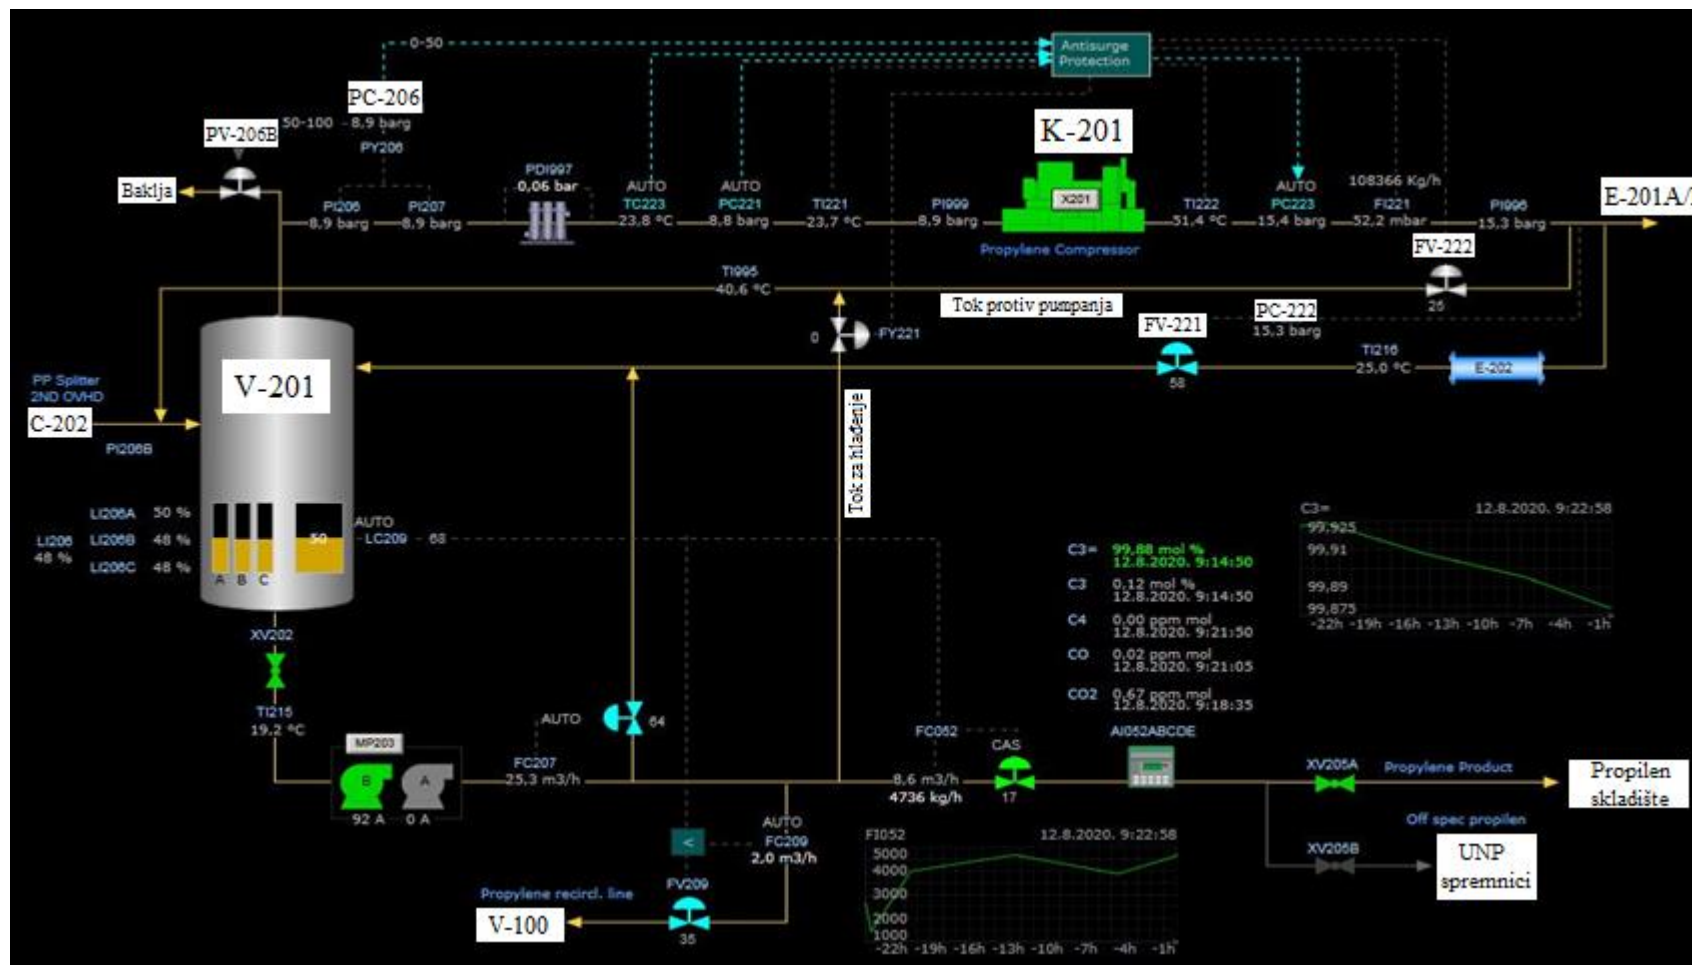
0-50
Antisurge Protection
PC-206
PV-206B
50-100
8,9 barg
PY206
K-201
Baklja
PI206
8,9 barg
PI207
8,9 barg
PDI997
0,06 bar
AUTO
TC223
23,8 °C
AUTO
PC221
8,8 barg
TI221
23,7 °C
PI999
8,9 barg
X201
Propylene Compressor
TI222
51,4 °C
AUTO
PC223
15,4 barg
108366 Kg/h
FI221
52,2 mbar
PI996
15,3 barg
E-201A/
FV-222
25
TI995
40,6 °C
Tok protiv pumpanja
0
FY221
FV-221
PC-222
15,3 barg
TI216
25,0 °C
E-202
58
PP Splitter 2ND OVHD
V-201
C-202
PI206B
Tok za hlađenje
LI206A 50 %
LI206 48 %
LI206B 48 %
LI206C 48 %
A B C
50
AUTO
LC209
68
C3= 99,88 mol % 12.8.2020. 9:14:50
C3 0,12 mol % 12.8.2020. 9:14:50
C4 0,00 ppm mol 12.8.2020. 9:21:50
CO 0,02 ppm mol 12.8.2020. 9:21:05
CO2 0,67 ppm mol 12.8.2020. 9:18:35
C3=
12.8.2020. 9:22:58
99,925
99,91
99,89
99,875
-22h -19h -16h -13h -10h -7h -4h -1h
XV202
TI215
19,2 °C
MP203
B A
92 A 0 A
AUTO
FC207
25,3 m3/h
64
FC052
CAS
8,6 m3/h
4736 kg/h
17
AI052ABCDE
XV205A
Propylene Product
Propilen skladište
Off spec propilen
XV205B
UNP spremnici
<
AUTO
FC209
2,0 m3/h
FI052
12.8.2020. 9:22:58
5000
4000
3000
2000
1000
-22h -19h -16h -13h -10h -7h -4h -1h
Propylene recircl. line
FV209
35
V-100